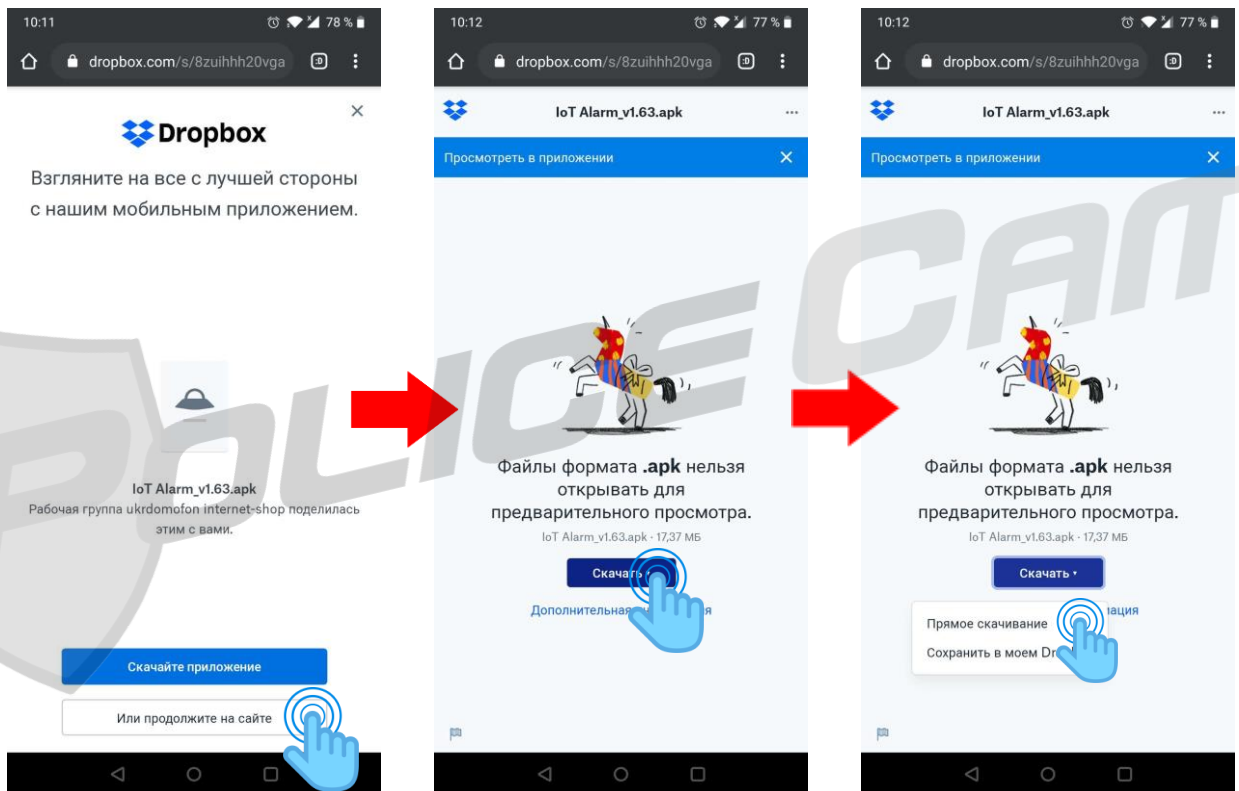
10:11 78 %

dropbox.com/s/8zuihhh20vga

Dropbox

Взгляните на все с лучшей стороны с нашим мобильным приложением.

IoT Alarm_v1.63.apk

Рабочая группа ukrdomofon internet-shop поделилась этим с вами.

Скачайте приложение

Или продолжите на сайте

10:12 77 %

dropbox.com/s/8zuihhh20vga

IoT Alarm_v1.63.apk

Просмотреть в приложении

Файлы формата .apk нельзя открывать для предварительного просмотра.

IoT Alarm_v1.63.apk · 17,37 МБ

Скачать

Дополнительная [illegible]ация

10:12 77 %

dropbox.com/s/8zuihhh20vga

IoT Alarm_v1.63.apk

Просмотреть в приложении

Файлы формата .apk нельзя открывать для предварительного просмотра.

IoT Alarm_v1.63.apk · 17,37 МБ

Скачать

Прямое скачивание

Сохранить в моем Dr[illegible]

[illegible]ация

POLICE CAM